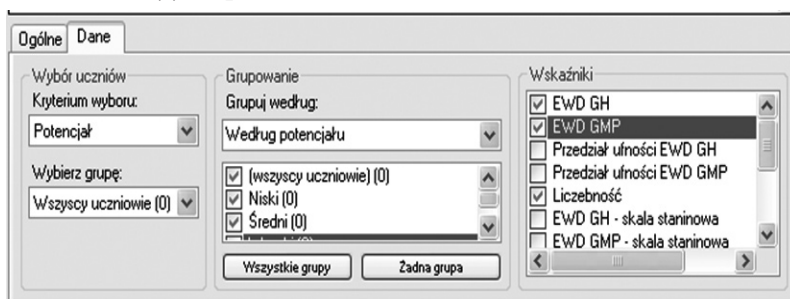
Ogólne Dane

Wybór uczniów
Kryterium wyboru:
Potencjał
Wybierz grupę:
Wszyscy uczniowie (0)

Grupowanie
Grupuj według:
Według potencjału
(wszyscy uczniowie) (0)
Niski (0)
Średni (0)
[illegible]
Wszystkie grupy
Żadna grupa

Wskaźniki
EWD GH
EWD GMP
Przedział ufności EWD GH
Przedział ufności EWD GMP
Liczebność
EWD GH - skala staninowa
EWD GMP - skala staninowa